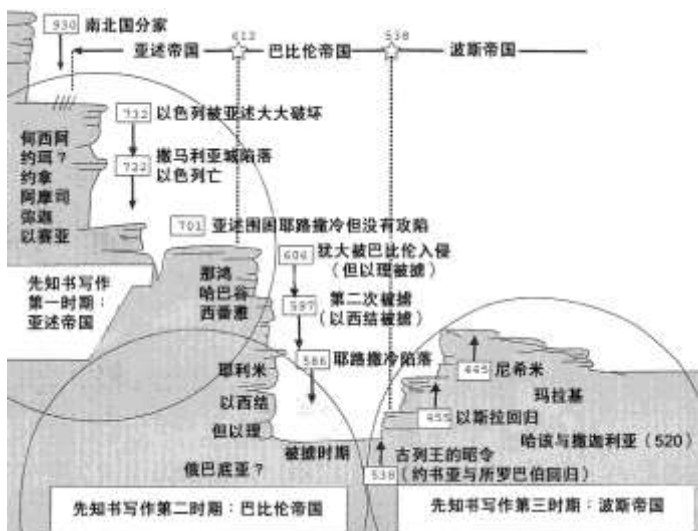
930 南北国分家

亚述帝国 612 巴比伦帝国 539 波斯帝国

732 以色列被亚述大大破坏

何西阿
约珥？
约拿
阿摩司
弥迦
以赛亚

722 撒马利亚城陷落
以色列亡

701 亚述围困耶路撒冷但没有攻陷

606 犹大被巴比伦入侵
（但以理被掳）

那鸿
哈巴谷
西番雅

先知书写作
第一时期：
亚述帝国

597 第二次被掳
（以西结被掳）

586 耶路撒冷陷落

耶利米
以西结
但以理
俄巴底亚？

被掳时期

445 尼希米
玛拉基
455 以斯拉回归
哈该与撒迦利亚（520）

538 古列王的昭令
（约书亚与所罗巴伯回归）

先知书写作第二时期：巴比伦帝国

先知书写作第三时期：波斯帝国